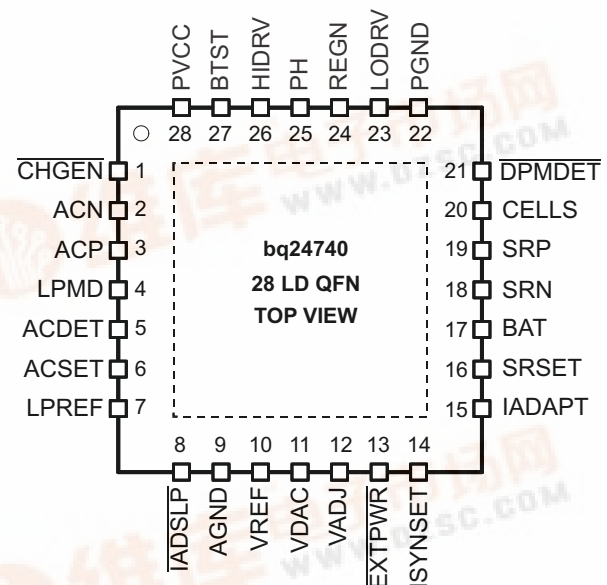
PVCC BTST HIDRV PH REGN LODRV PGND

28 27 26 25 24 23 22

$\overline{CHGEN}$ 1
ACN 2
ACP 3
LPMD 4
ACDET 5
ACSET 6
LPREF 7

bq24740
28 LD QFN
TOP VIEW

21 $\overline{DPMDET}$
20 CELLS
19 SRP
18 SRN
17 BAT
16 SRSET
15 IADAPT

8 9 10 11 12 13 14

$\overline{IADSLP}$ AGND VREF VDAC VADJ $\overline{EXTPWR}$ ISYNSET

www.dzsc.com